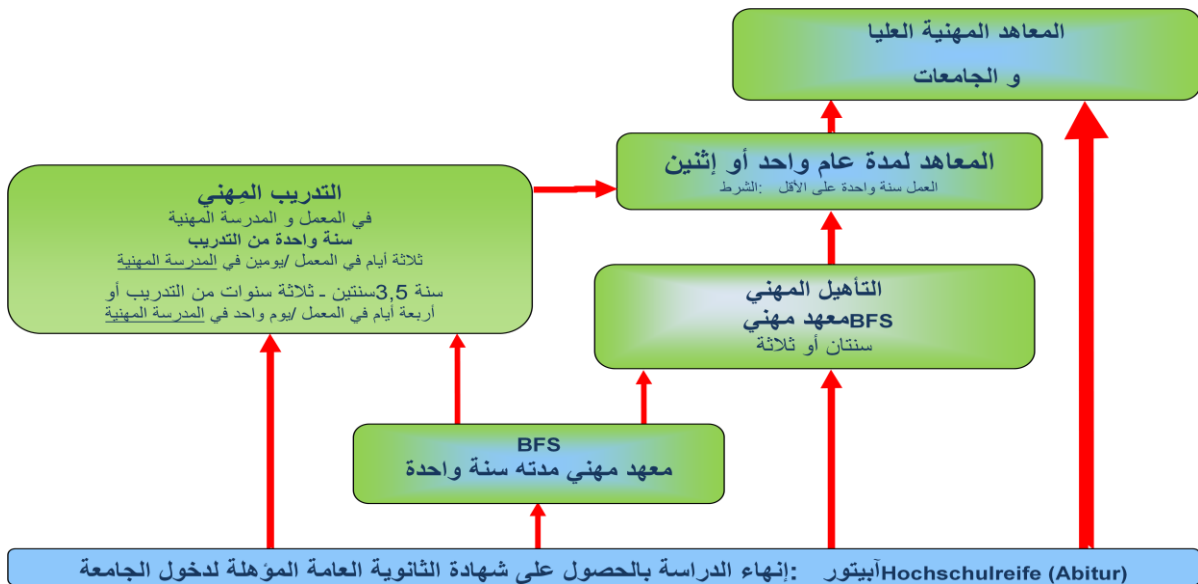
المعاهد المهنية العليا

و الجامعات

المعاهد لمدة عام واحد أو إثنين

العمل سنة واحدة على الأقل :الشرط

التدريب المِهني

في المعمل و المدرسة المهنية

سنة واحدة من التدريب

ثلاثة أيام في المعمل /يومين في المدرسة المهنية

سنة 3,5سنتين ـ ثلاثة سنوات من التدريب أو أربعة أيام في المعمل /يوم واحد في المدرسة المهنية

التأهيل المهني

BFSمعهد مهني

سنتان أو ثلاثة

BFS

معهد مهني مدته سنة واحدة

Hochschulreife (Abitur)آبيتور :إنهاء الدراسة بالحصول على شهادة الثانوية العامة المؤهلة لدخول الجامعة